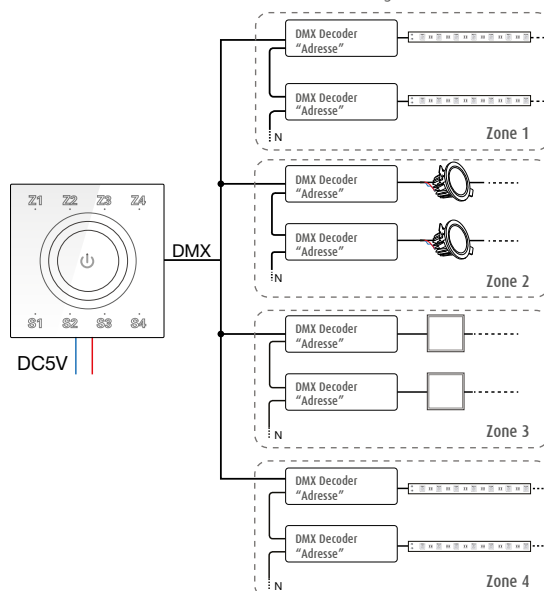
Z1 Z2 Z3 Z4

S1 S2 S3 S4

DC5V

DMX

DMX Decoder "Adresse"

DMX Decoder "Adresse"

N

Zone 1

DMX Decoder "Adresse"

DMX Decoder "Adresse"

N

Zone 2

DMX Decoder "Adresse"

DMX Decoder "Adresse"

N

Zone 3

DMX Decoder "Adresse"

DMX Decoder "Adresse"

N

Zone 4